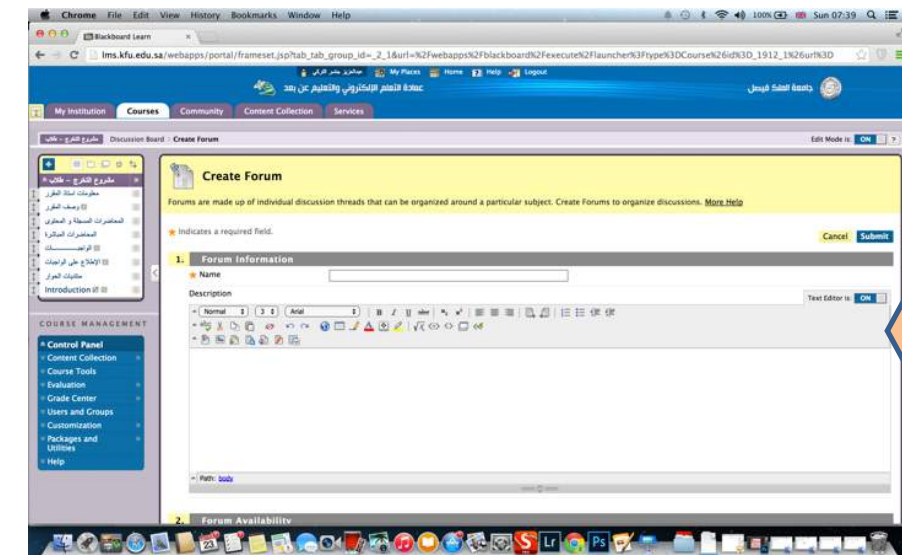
Chrome File Edit View History Bookmarks Window Help

100% Sun 07:39

Blackboard Learn

lms.kfu.edu.sa/webapps/portal/frameset.jsp?tab_tab_group_id=_2_1&url=%2Fwebapps%2Fblackboard%2Fexecute%2Flauncher%3Ftype%3DCourse%26id%3D_1912_1%26url%3D

My Places Home Help Logout

عمادة التعلم الإلكتروني والتعليم عن بعد

جامعة الملك فيصل

My Institution Courses Community Content Collection Services

مشروع التخرج - طلاب Discussion Board > Create Forum

Edit Mode is: ON

مشروع التخرج - طلاب

معلومات استاذ المقرر

وصف المقرر

المحاضرات المسجلة و المحتوى

المحاضرات المباشرة

الواجبـــــــــات

الإطلاع على الواجبات

ملتقيات الحوار

Introduction

COURSE MANAGEMENT

Control Panel
Content Collection
Course Tools
Evaluation
Grade Center
Users and Groups
Customization
Packages and Utilities
Help

Create Forum

Forums are made up of individual discussion threads that can be organized around a particular subject. Create Forums to organize discussions. More Help

Indicates a required field.

Cancel Submit

1. Forum Information

Name

Description

Text Editor is: ON

Normal 3 Arial

Path: body

2. Forum Availability